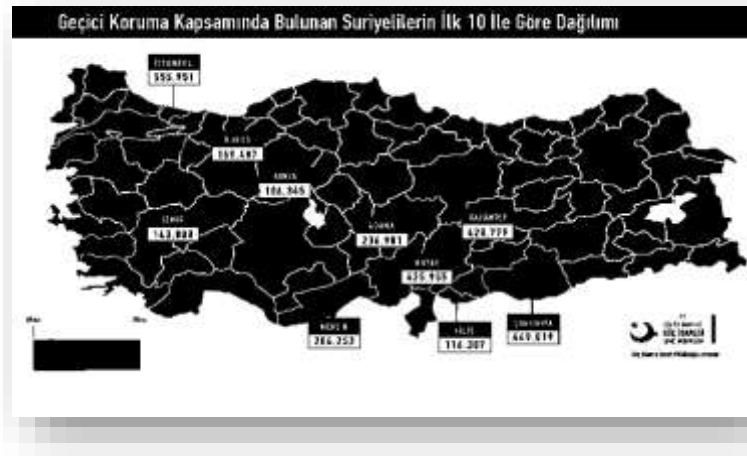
Geçici Koruma Kapsamında Bulunan Suriyelilerin İlk 10 İle Göre Dağılımı

İSTANBUL
555.951

BURSA
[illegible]

KONYA
106.945

İZMİR
143.888

ADANA
236.981

GAZİANTEP
420.779

HATAY
435.935

MERSİN
206.253

KİLİS
114.307

ŞANLIURFA
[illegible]

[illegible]
GÖÇ İDARESİ
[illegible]